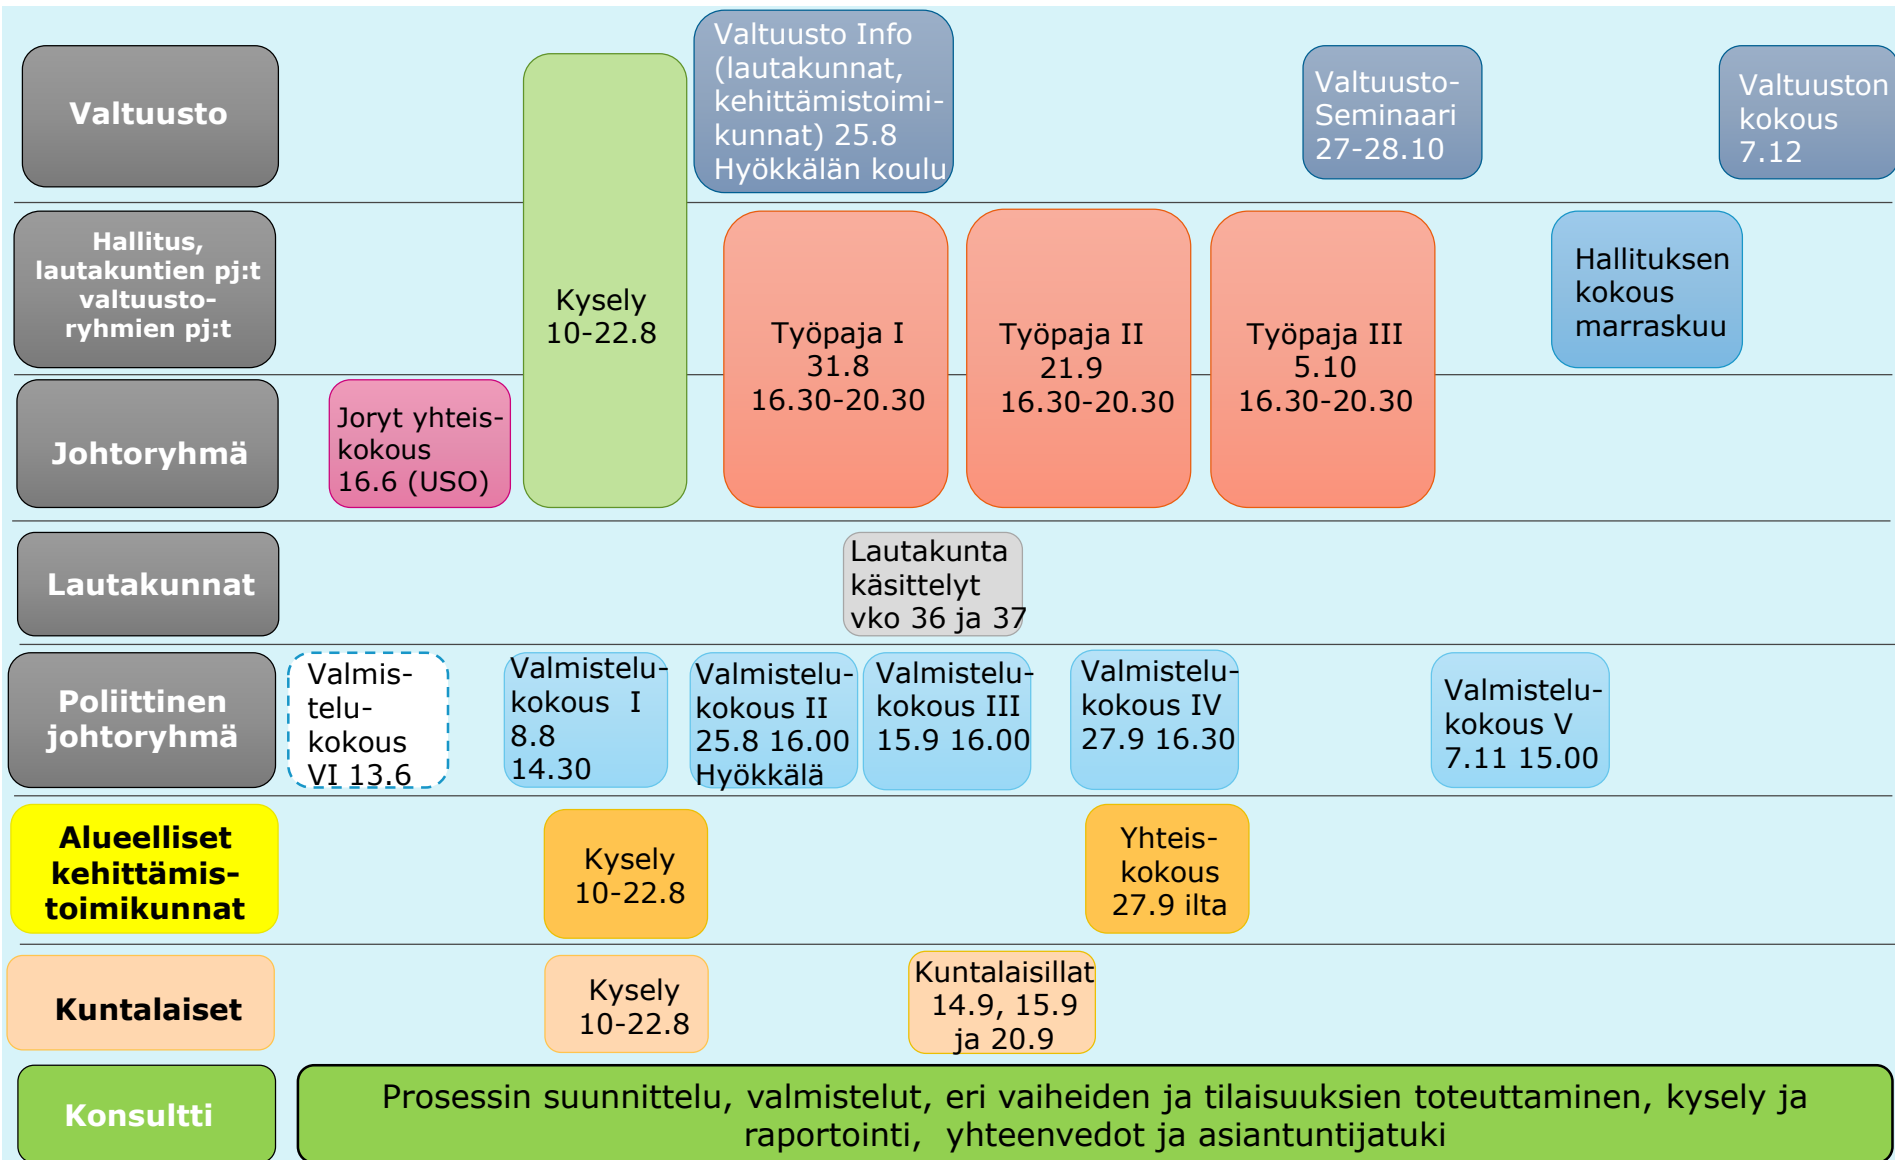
Valtuusto

Valtuusto Info (lautakunnat, kehittämistoimikunnat) 25.8 Hyökkälän koulu

Valtuusto-Seminaari 27-28.10

Valtuuston kokous 7.12

Hallitus, lautakuntien pj:t valtuusto-ryhmien pj:t

Kysely 10-22.8

Työpaja I 31.8 16.30-20.30

Työpaja II 21.9 16.30-20.30

Työpaja III 5.10 16.30-20.30

Hallituksen kokous marraskuu

Johtoryhmä

Joryt yhteis-kokous 16.6 (USO)

Lautakunnat

Lautakunta käsittelyt vko 36 ja 37

Poliittinen johtoryhmä

Valmis-telu-kokous VI 13.6

Valmistelu-kokous I 8.8 14.30

Valmistelu-kokous II 25.8 16.00 Hyökkälä

Valmistelu-kokous III 15.9 16.00

Valmistelu-kokous IV 27.9 16.30

Valmistelu-kokous V 7.11 15.00

Alueelliset kehittämis-toimikunnat

Kysely 10-22.8

Yhteis-kokous 27.9 ilta

Kuntalaiset

Kysely 10-22.8

Kuntalaisillat 14.9, 15.9 ja 20.9

Konsultti

Prosessin suunnittelu, valmistelut, eri vaiheiden ja tilaisuuksien toteuttaminen, kysely ja raportointi, yhteenvedot ja asiantuntijatuki